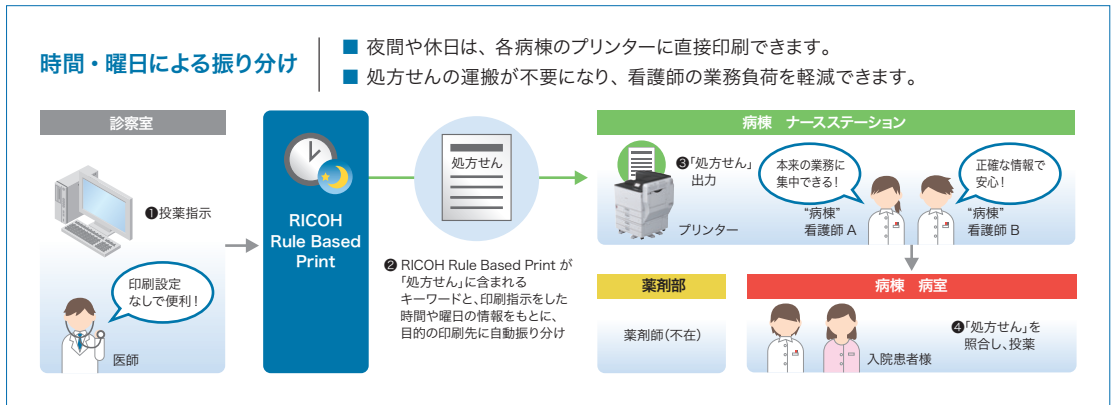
時間・曜日による振り分け

■ 夜間や休日は、各病棟のプリンターに直接印刷できます。
■ 処方せんの運搬が不要になり、看護師の業務負荷を軽減できます。

診察室

❶投薬指示

印刷設定なしで便利！

医師

RICOH Rule Based Print

処方せん

❷ RICOH Rule Based Print が「処方せん」に含まれるキーワードと、印刷指示をした時間や曜日の情報をもとに、目的の印刷先に自動振り分け

病棟 ナースステーション

❸「処方せん」出力

プリンター

本来の業務に集中できる！

“病棟”看護師 A

正確な情報で安心！

“病棟”看護師 B

薬剤部

薬剤師（不在）

病棟 病室

❹「処方せん」を照合し、投薬

入院患者様